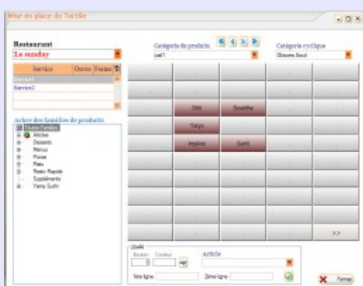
Mise en place du Tactile

Restaurant
Le sunday

Service
Ouvrir
Fermer
Service
Service2

Arbre des familles de produits
Toutes Familles
Articles
Desserts
Menus
Plateaux
Plats
Plats Rapide
Suppléments
Yama Sushi

Catégorie de produits
cat1

Catégorie cyclique
Choses Sous

Wifi
Boisons
Tokyo
Iapone
Sumi

>>

Libellé
Boutons
Couleur
Article
1ère ligne
2ème ligne

Fermer